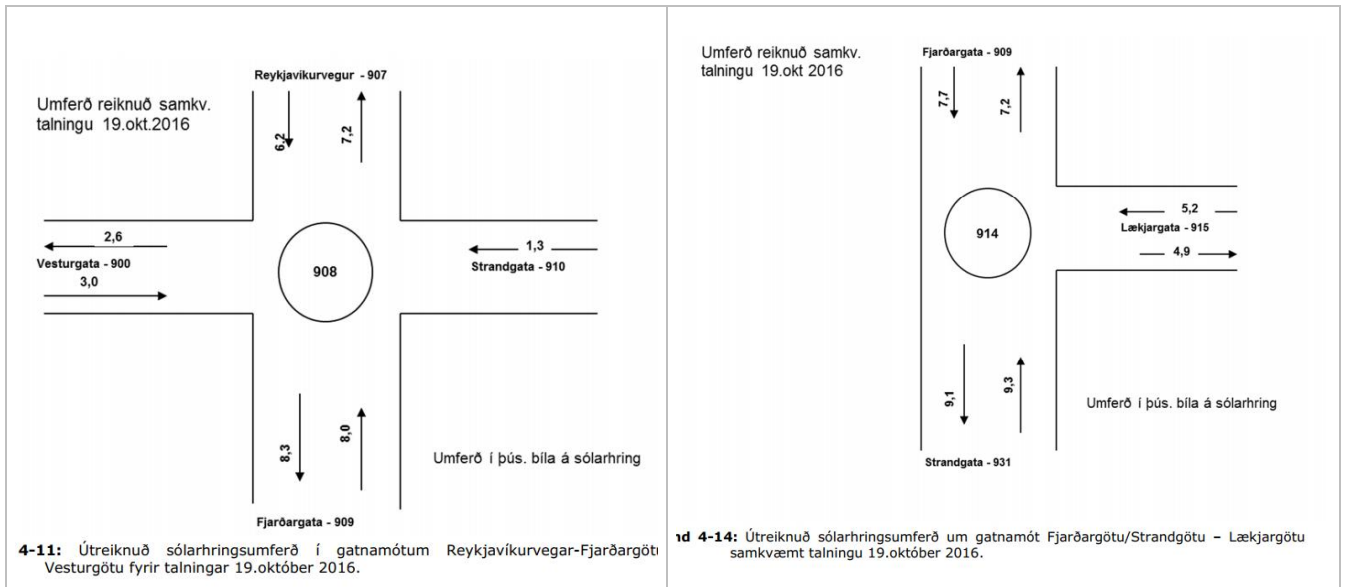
Reykjavikurvegur - 907

Umferð reiknuð samkv. talningu 19.okt.2016

6,2

7,2

2,6

Vesturgata - 900

3,0

908

1,3

Strandgata - 910

8,3

8,0

Umferð í þús. bíla á sólarhring

Fjarðargata - 909

4-11: Útreiknuð sólarhringsumferð í gatnamótum Reykjavíkurvegar-Fjarðargötu Vesturgötu fyrir talningar 19.október 2016.

Umferð reiknuð samkv. talningu 19.okt 2016

Fjarðargata - 909

7,7

7,2

914

5,2

Lækjargata - 915

4,9

9,1

9,3

Umferð í þús. bíla á sólarhring

Strandgata - 931

ıd 4-14: Útreiknuð sólarhringsumferð um gatnamót Fjarðargötu/Strandgötu – Lækjargötu samkvæmt talningu 19.október 2016.